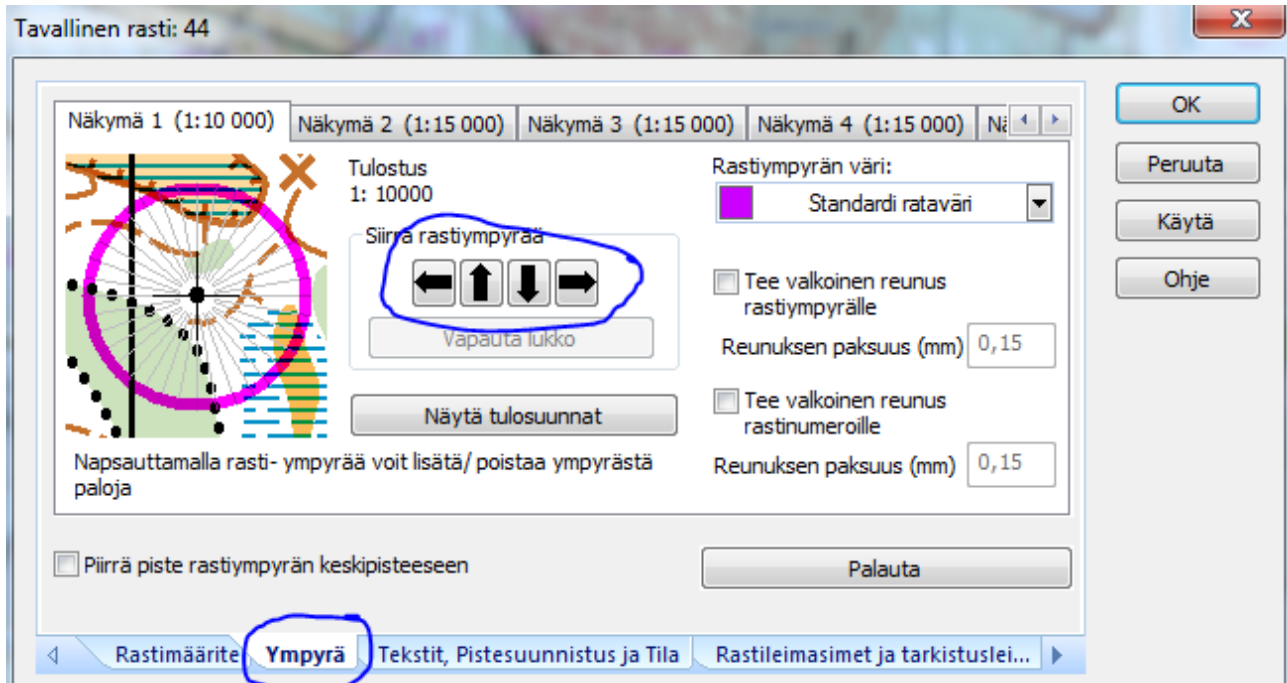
Tavallinen rasti: 44

X

Näkymä 1 (1:10 000)
Näkymä 2 (1:15 000)
Näkymä 3 (1:15 000)
Näkymä 4 (1:15 000)
Nä

Tulostus
1: 10000

Siirrä rastiympyrää

Vapauta lukko

Näytä tulosuunnat

Rastiympyrän väri:
Standardi rataväri

Tee valkoinen reunus rastiympyrälle
Reunuksen paksuus (mm) 0,15

Tee valkoinen reunus rastinumeroille
Reunuksen paksuus (mm) 0,15

Napsauttamalla rasti- ympyrää voit lisätä/ poistaa ympyrästä paloja

Piirrä piste rastiympyrän keskipisteeseen

Palauta

OK
Peruuta
Käytä
Ohje

Rastimäärite
Ympyrä
Tekstit, Pistesuunnistus ja Tila
Rastileimasimet ja tarkistuslei...